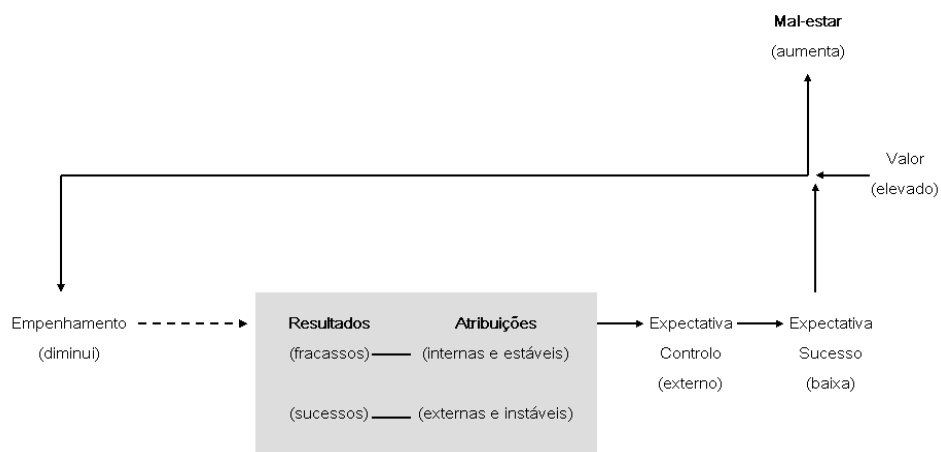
Mal-estar
(aumenta)

Valor
(elevado)

Empenhamento
(diminui)

Resultados
(fracassos)
(sucessos)

Atribuições
(internas e estáveis)
(externas e instáveis)

Expectativa
Controlo
(externo)

Expectativa
Sucesso
(baixa)